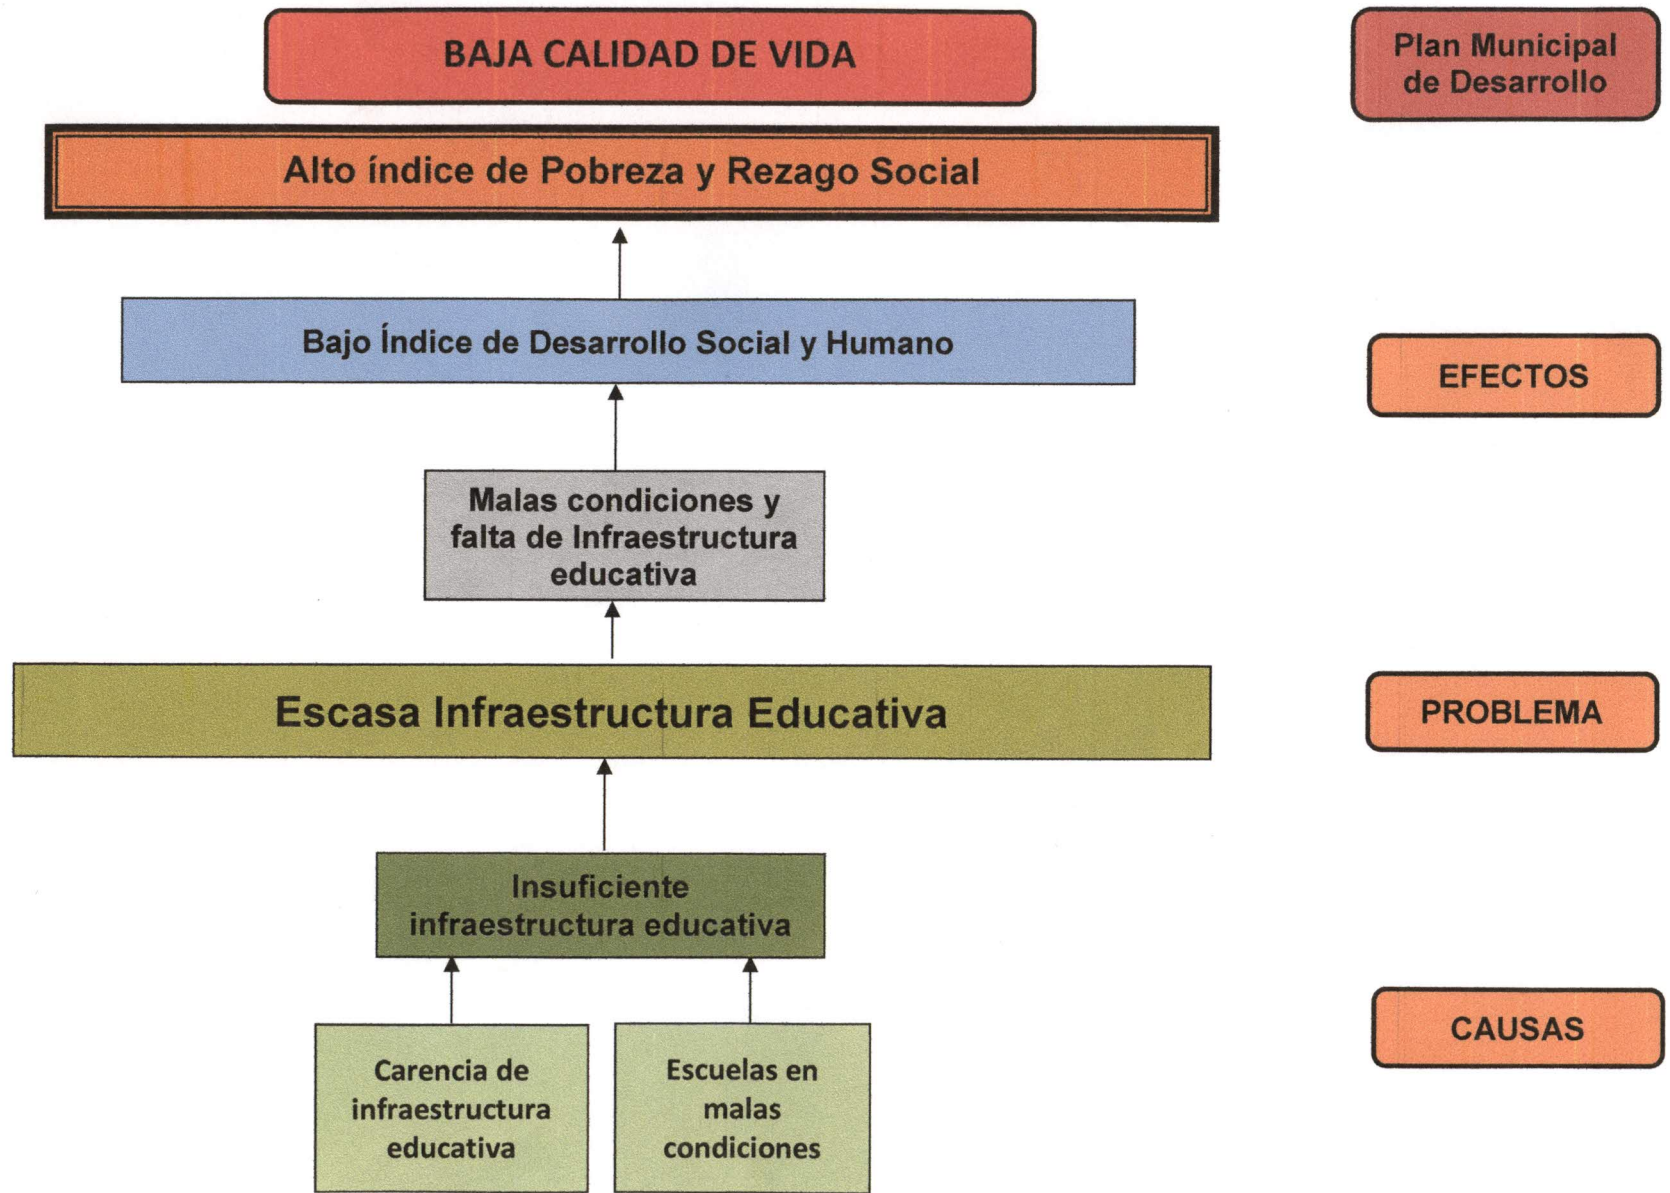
BAJA CALIDAD DE VIDA

Plan Municipal de Desarrollo

Alto índice de Pobreza y Rezago Social

Bajo Índice de Desarrollo Social y Humano

EFECTOS

Malas condiciones y falta de Infraestructura educativa

Escasa Infraestructura Educativa

PROBLEMA

Insuficiente infraestructura educativa

Carencia de infraestructura educativa

Escuelas en malas condiciones

CAUSAS